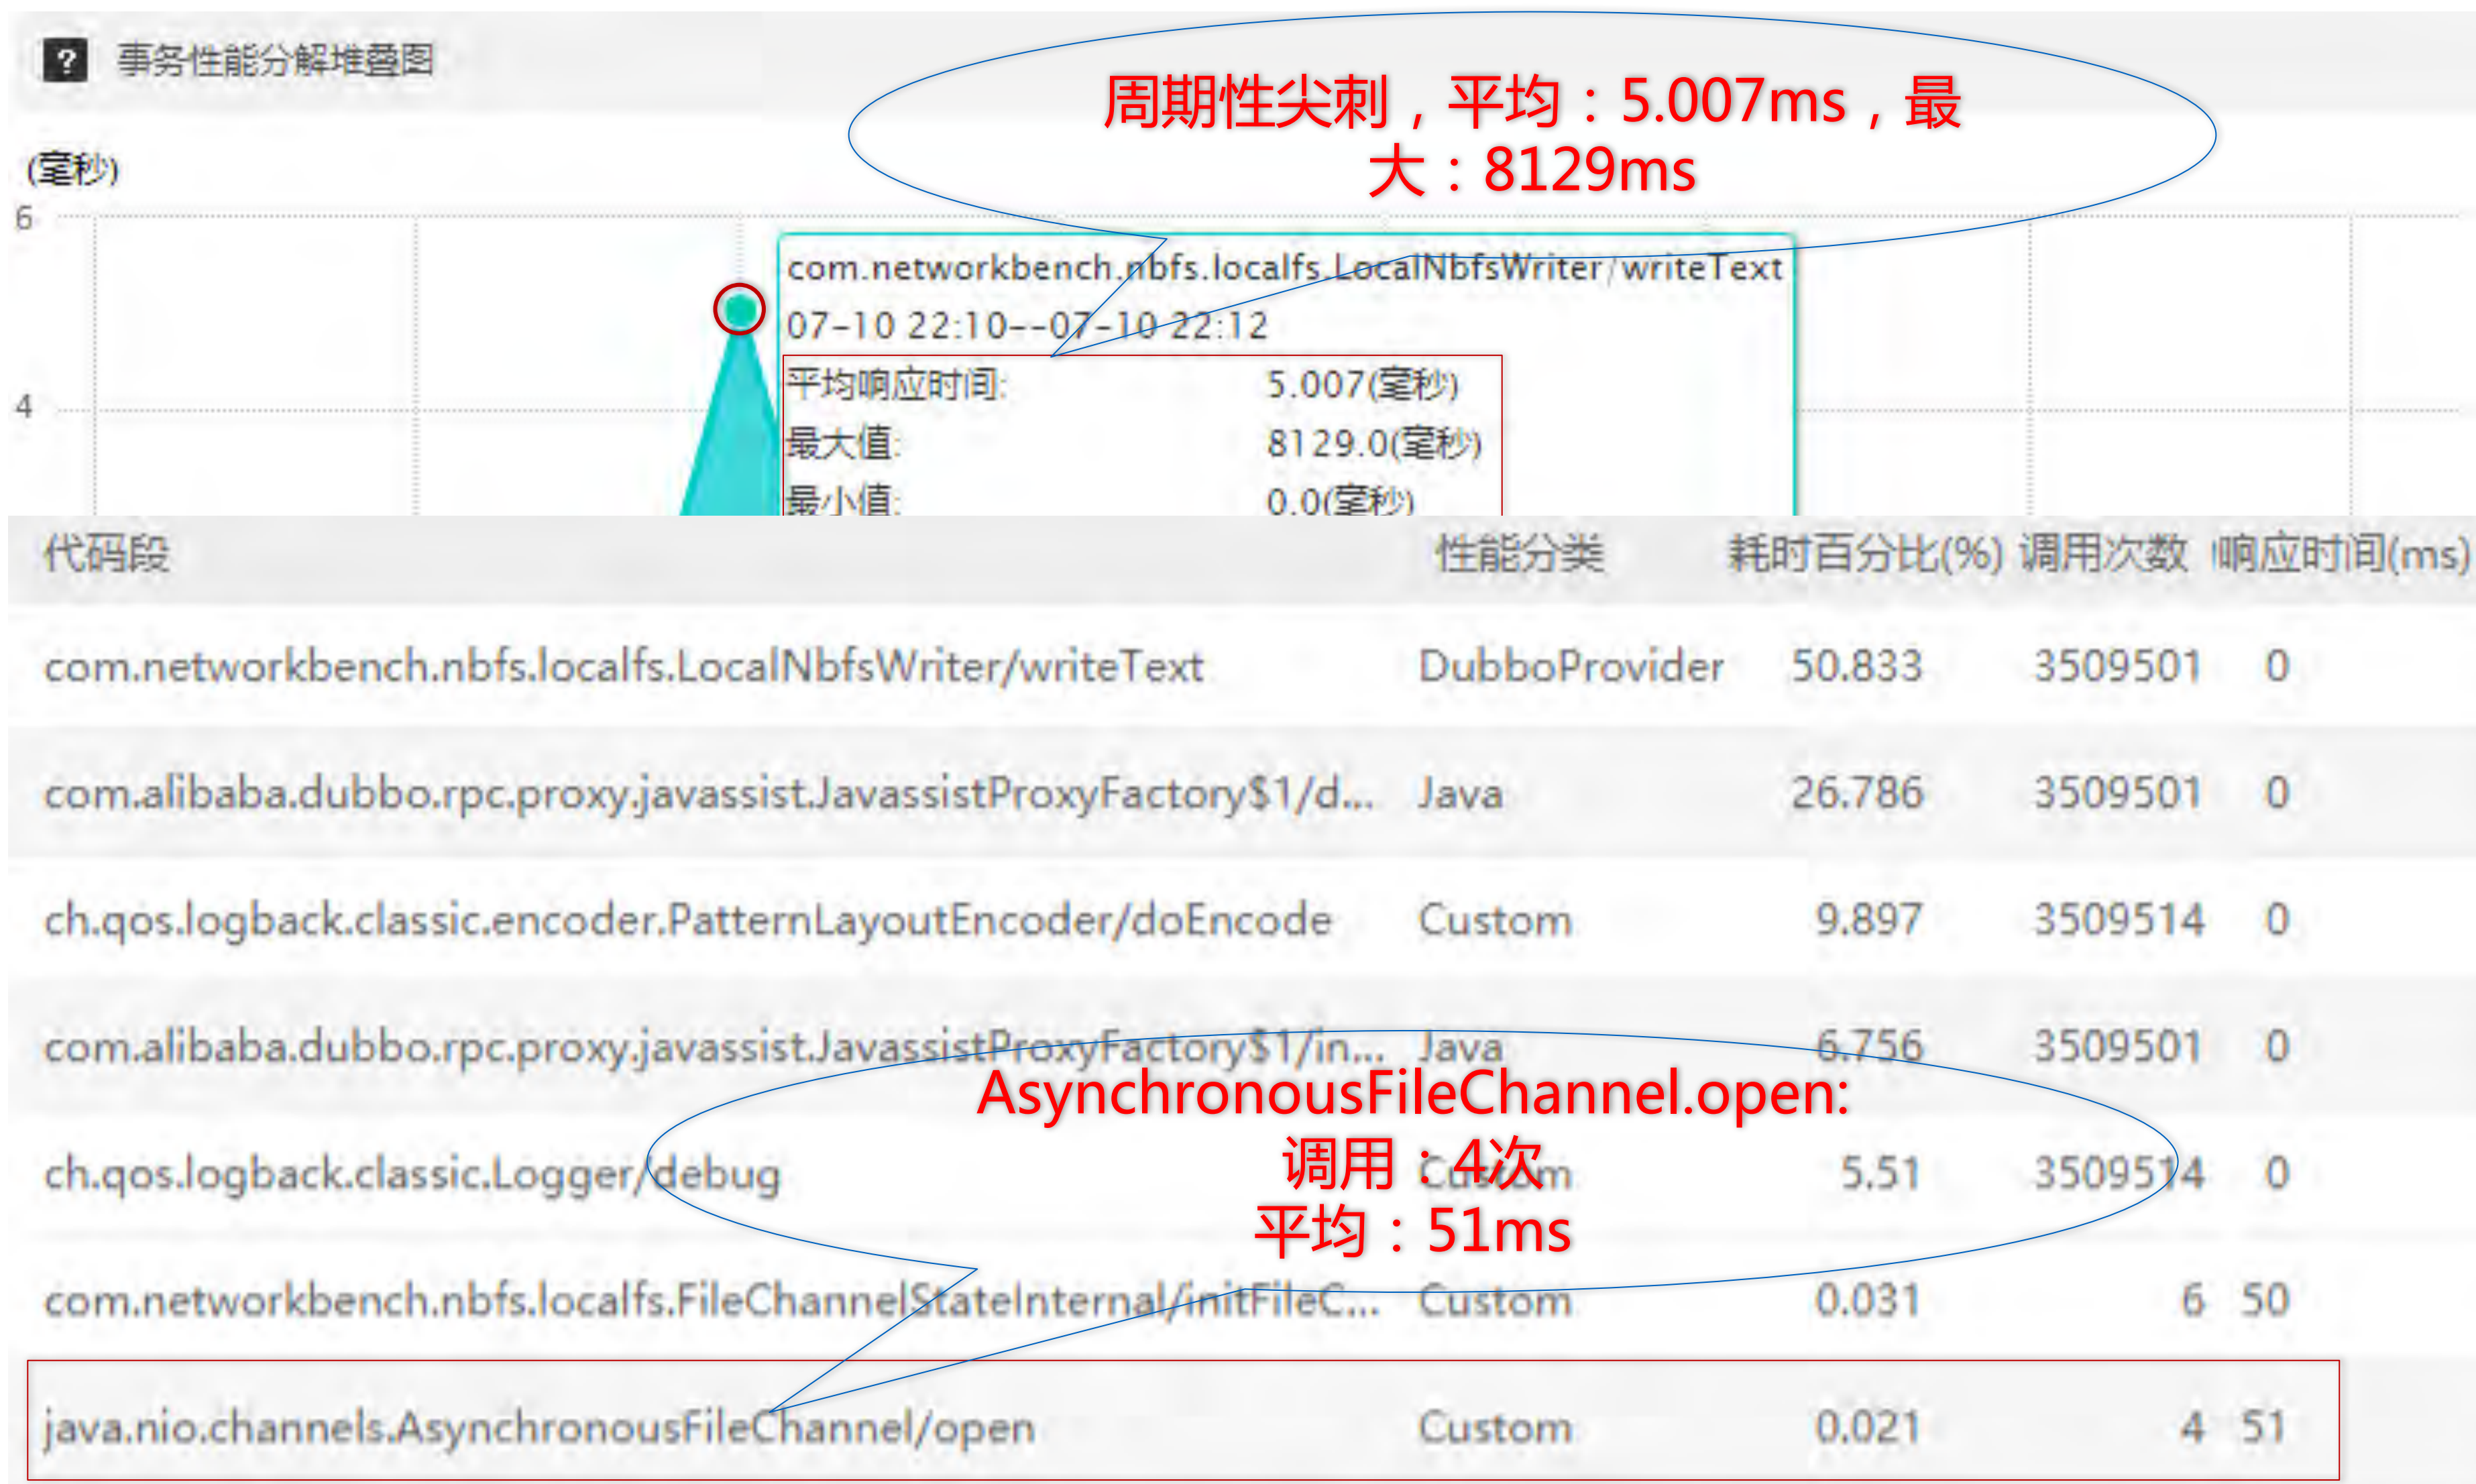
? 事务性能分解堆叠图

周期性尖刺，平均：5.007ms，最大：8129ms

(毫秒)

6

4

com.networkbench.nbfs.localfs.LocalNbfsWriter/writeText
07-10 22:10--07-10 22:12
平均响应时间: 5.007(毫秒)
最大值: 8129.0(毫秒)
最小值: 0.0(毫秒)

| 代码段 | 性能分类 | 耗时百分比(%) | 调用次数 | 响应时间(ms) |
|---|---|---|---|---|
| com.networkbench.nbfs.localfs.LocalNbfsWriter/writeText | DubboProvider | 50.833 | 3509501 | 0 |
| com.alibaba.dubbo.rpc.proxy.javassist.JavassistProxyFactory$1/d... | Java | 26.786 | 3509501 | 0 |
| ch.qos.logback.classic.encoder.PatternLayoutEncoder/doEncode | Custom | 9.897 | 3509514 | 0 |
| com.alibaba.dubbo.rpc.proxy.javassist.JavassistProxyFactory$1/in... | Java | 6.756 | 3509501 | 0 |
| ch.qos.logback.classic.Logger/debug | Custom | 5.51 | 3509514 | 0 |
| com.networkbench.nbfs.localfs.FileChannelStateInternal/initFileC... | Custom | 0.031 | 6 | 50 |
| java.nio.channels.AsynchronousFileChannel/open | Custom | 0.021 | 4 | 51 |

AsynchronousFileChannel.open:
调用：4次
平均：51ms